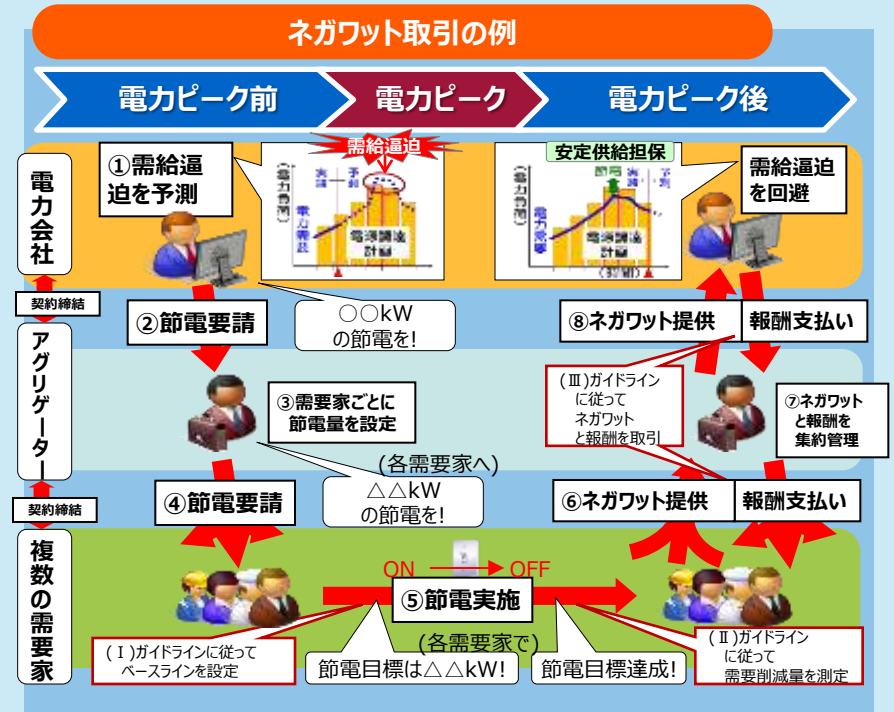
ネガワット取引の例

電力ピーク前
電力ピーク
電力ピーク後

電力会社

契約締結

アグリゲーター

契約締結

複数の需要家

①需給逼迫を予測

需給逼迫

（電力需要）
実績
予測
電力需要
需給調整計画

安定供給担保

（電力需要）
節電
実績
予測
電力需要
需給調整計画
（時間）

需給逼迫を回避

②節電要請

○○kW の節電を!

⑧ネガワット提供

報酬支払い

③需要家ごとに節電量を設定

(Ⅲ)ガイドラインに従って ネガワットと報酬を取引

⑦ネガワットと報酬を集約管理

(各需要家へ)

④節電要請

△△kW の節電を!

⑥ネガワット提供

報酬支払い

ON

OFF

⑤節電実施

(Ⅰ)ガイドラインに従って ベースラインを設定

(各需要家で)

節電目標は△△kW!

節電目標達成!

(Ⅱ)ガイドラインに従って 需要削減量を測定